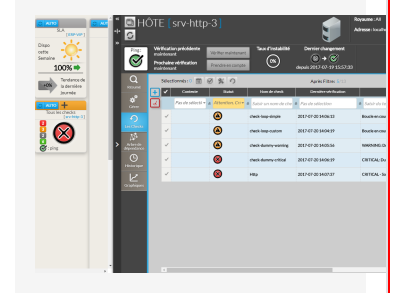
AUTO
ELA
[SRV-02]
Dispo cette Semaine
100%
+0%
Tendance de la dernière journée
AUTO
Tous les checks
[srv-http-3]
0
1
ping

HÔTE srv-http-3
Royaume : All
Adresse : localho
Ping
Vérification précédente maintenant
Prochaine vérification maintenant
Vérifier maintenant
Prévenir en compte
Taux d'instabilité
0%
Dernier changement
depuis 2017-07-19 15:57:30
Résumé
Liens
Les checks
Arbre de dépendances
Historique
Graphiques
Sélectionné : 0
Après Filtre : 5
Contexte
Statut
Nom de check
Dernière vérification
Pas de sélection
Afficher, Crit
Saisir un nom de check
Pas de sélection
check-loop-simple
2017-07-20 14:06:13
Boucle en cou
check-loop-custom
2017-07-20 14:06:19
Boucle en cou
check-dummy-warning
2017-07-20 14:06:16
WARNING: D
check-dummy-critical
2017-07-20 14:06:16
CRITICAL: Du
http
2017-07-20 14:07:37
CRITICAL - So